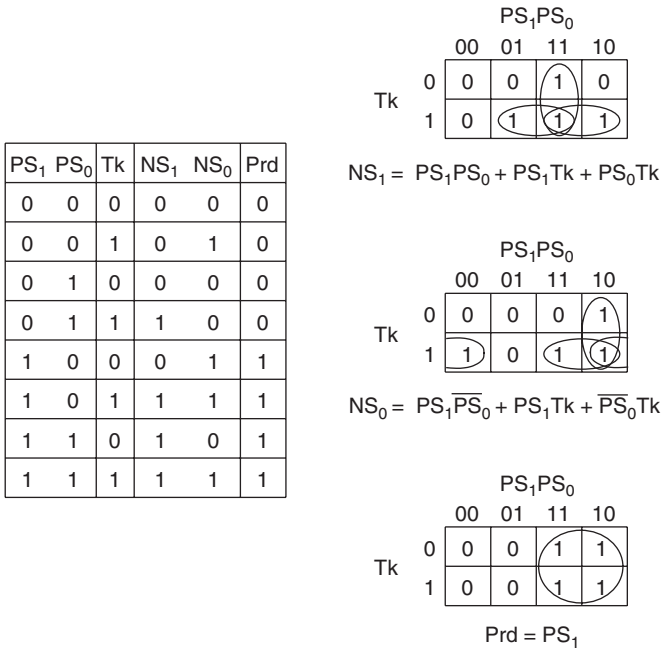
| $PS_1$ | $PS_0$ | Tk | $NS_1$ | $NS_0$ | Prd |
|---|---|---|---|---|---|
| 0 | 0 | 0 | 0 | 0 | 0 |
| 0 | 0 | 1 | 0 | 1 | 0 |
| 0 | 1 | 0 | 0 | 0 | 0 |
| 0 | 1 | 1 | 1 | 0 | 0 |
| 1 | 0 | 0 | 0 | 1 | 1 |
| 1 | 0 | 1 | 1 | 1 | 1 |
| 1 | 1 | 0 | 1 | 0 | 1 |
| 1 | 1 | 1 | 1 | 1 | 1 |

$PS_1PS_0$

| Tk | 00 | 01 | 11 | 10 |
|---|---|---|---|---|
| 0 | 0 | 0 | 1 | 0 |
| 1 | 0 | 1 | 1 | 1 |

$NS_1 = PS_1PS_0 + PS_1Tk + PS_0Tk$

$PS_1PS_0$

| Tk | 00 | 01 | 11 | 10 |
|---|---|---|---|---|
| 0 | 0 | 0 | 0 | 1 |
| 1 | 1 | 0 | 1 | 1 |

$NS_0 = PS_1\overline{PS}_0 + PS_1Tk + \overline{PS}_0Tk$

$PS_1PS_0$

| Tk | 00 | 01 | 11 | 10 |
|---|---|---|---|---|
| 0 | 0 | 0 | 1 | 1 |
| 1 | 0 | 0 | 1 | 1 |

$Prd = PS_1$